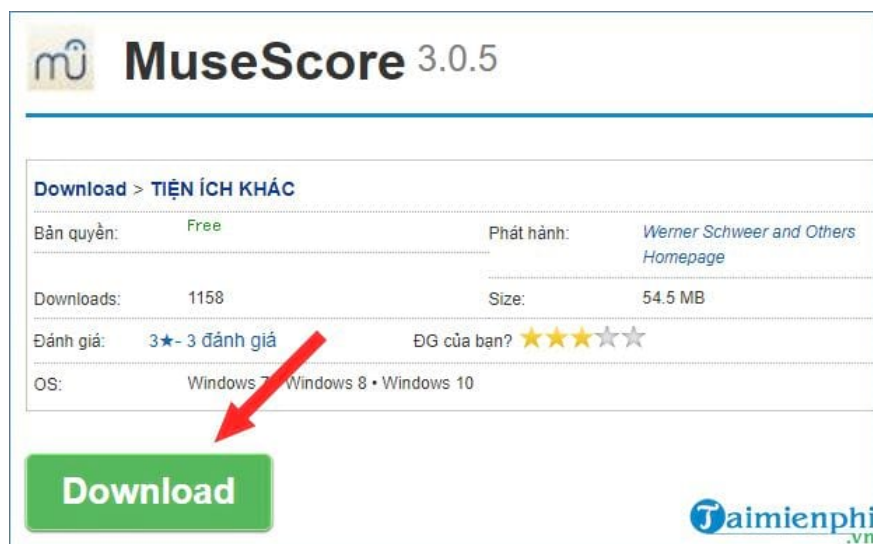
mU MuseScore 3.0.5

Download > TIỆN ÍCH KHÁC

| | | | |
|---|---|---|---|
| Bản quyền: | Free | Phát hành: | Werner Schweer and Others Homepage |
| Downloads: | 1158 | Size: | 54.5 MB |
| Đánh giá: | 3★- 3 đánh giá | ĐG của bạn? | |
| OS: | Windows 7 • Windows 8 • Windows 10 | | |

Download

Taimienphi.vn